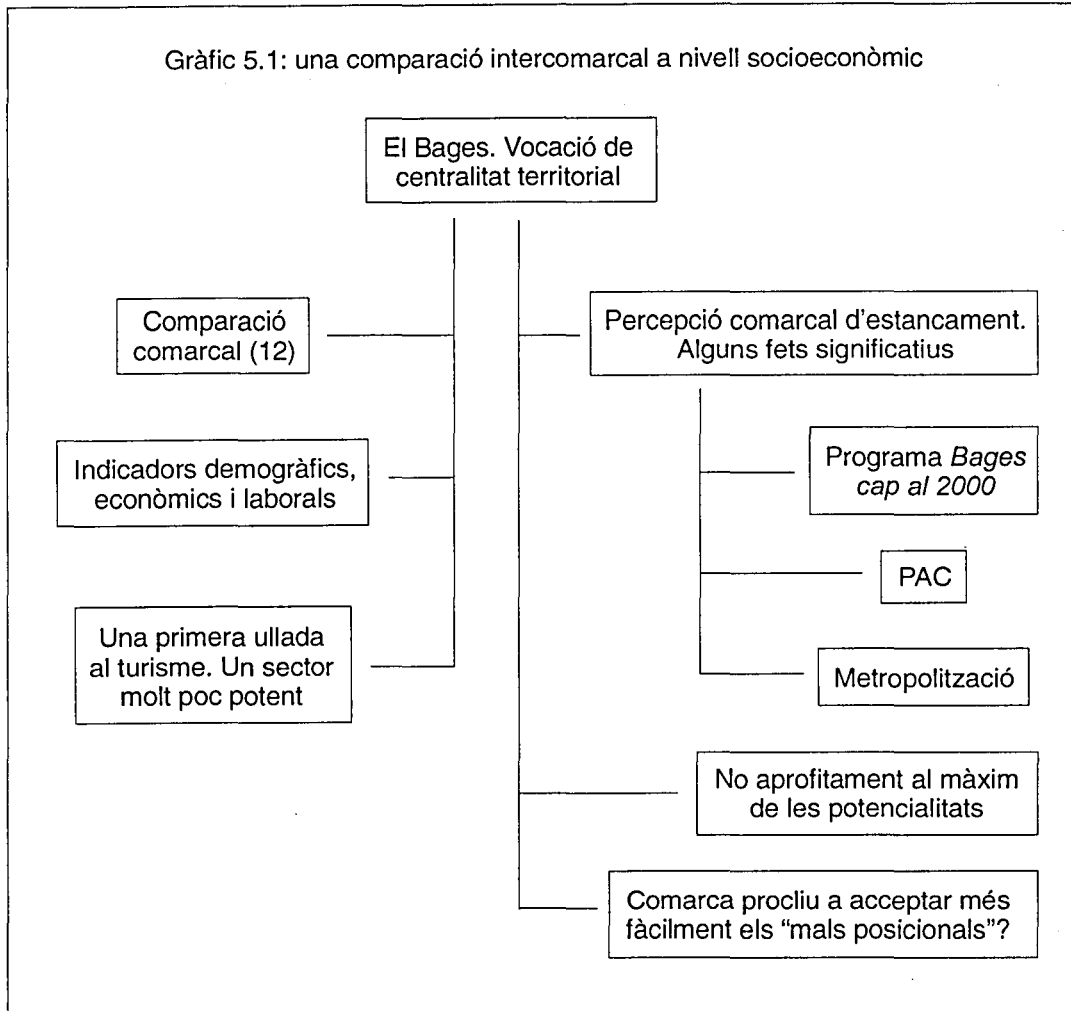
Gràfic 5.1: una comparació intercomarcal a nivell socioeconòmic

El Bages. Vocació de centralitat territorial

Comparació comarcal (12)

Indicadors demogràfics, econòmics i laborals

Una primera ullada al turisme. Un sector molt poc potent

Percepció comarcal d'estancament. Alguns fets significatius

Programa *Bages cap al 2000*

PAC

Metropolització

No aprofitament al màxim de les potencialitats

Comarca procliu a acceptar més fàcilment els "mals posicionals"?